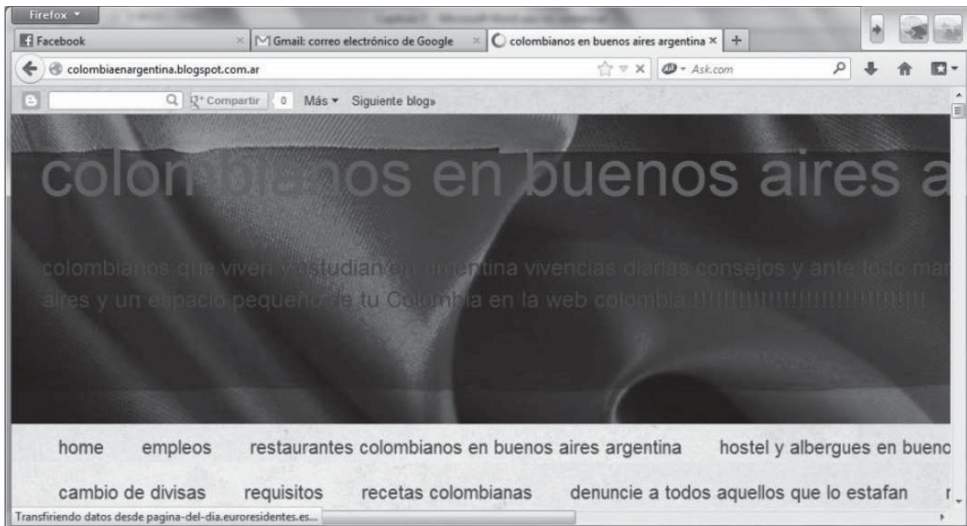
Firefox
Facebook
Gmail: correo electrónico de Google
colombianos en buenos aires argentina
colombiaenargentina.blogspot.com.ar
Ask.com
Compartir 0 Más ▾ Siguiente blog»

colombianos en buenos aires a

colombianos que viven y estudian en argentina vivencias diarias consejos y ante todo ma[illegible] aires y un espacio pequeño de tu Columbia en la web colombia !!!!!!!!!!!!!!!!!!!!!!!!!!!

home empleos restaurantes colombianos en buenos aires argentina hostel y albergues en buenc

cambio de divisas requisitos recetas colombianas denuncie a todos aquellos que lo estafan r

Transfiriendo datos desde pagina-del-dia.euroresidentes.es...